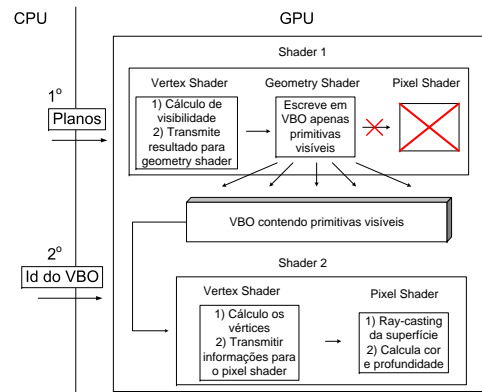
CPU

GPU

Shader 1

1º

Planos

Vertex Shader

1) Cálculo de visibilidade
2) Transmite resultado para geometry shader

Geometry Shader

Escreve em VBO apenas primitivas visíveis

Pixel Shader

VBO contendo primitivas visíveis

2º

Id do VBO

Shader 2

Vertex Shader

1) Cálculo os vértices
2) Transmitir informações para o pixel shader

Pixel Shader

1) Ray-casting da superfície
2) Calcula cor e profundidade